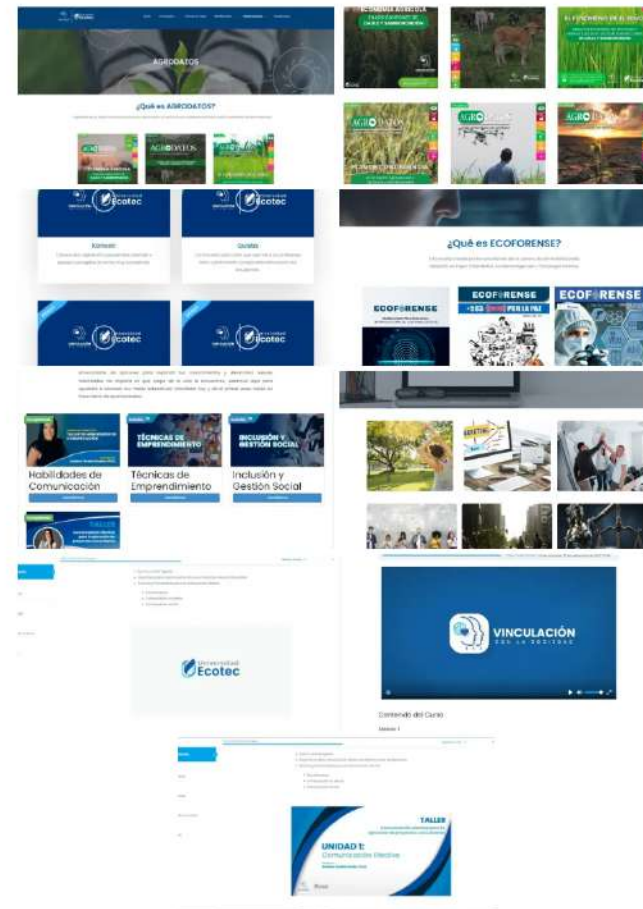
AGRODATOS

¿Qué es AGRODATOS?

AGRODATOS

AGRODATOS

ECONOMÍA AGRÍCOLA

EL FENÓMENO DE EL NIÑO

AGRODATOS

AGRODATOS

AGRODATOS

Universidad Ecotec

Universidad Ecotec

Universidad Ecotec

Universidad Ecotec

¿Qué es ECOFORENSE?

ECOFORENSE

ECOFORENSE

ECOFORENSE

TÉCNICAS DE EMPRENDIMIENTO

INCLUSIÓN Y GESTIÓN SOCIAL

Habilidades de Comunicación

Técnicas de Emprendimiento

Inclusión y Gestión Social

TALLER

Universidad Ecotec

VINCULACIÓN CON LA SOCIEDAD

Contenido del Curso

Módulo 1

TALLER

UNIDAD 1: Comunicación Efectiva